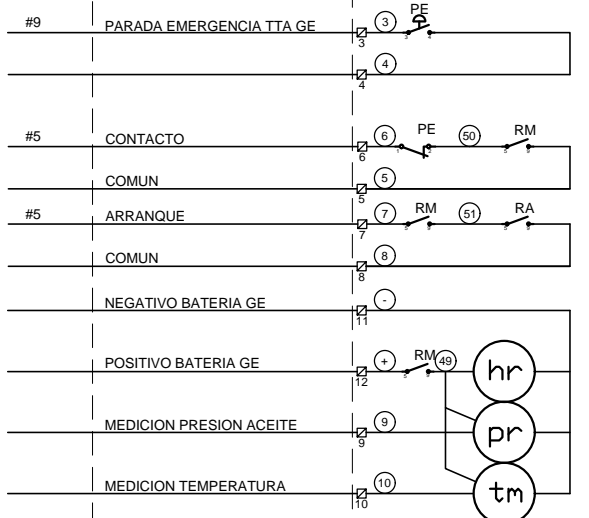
#9
PARADA EMERGENCIA TTA GE
3
3
PE
4
4

#5
CONTACTO
6
6
PE
50
RM
COMUN
5
5

#5
ARRANQUE
7
7
RM
51
RA
COMUN
8
8

NEGATIVO BATERIA GE
-
11

POSITIVO BATERIA GE
+
12
RM
49
hr

MEDICION PRESION ACEITE
9
9
pr

MEDICION TEMPERATURA
10
10
tm